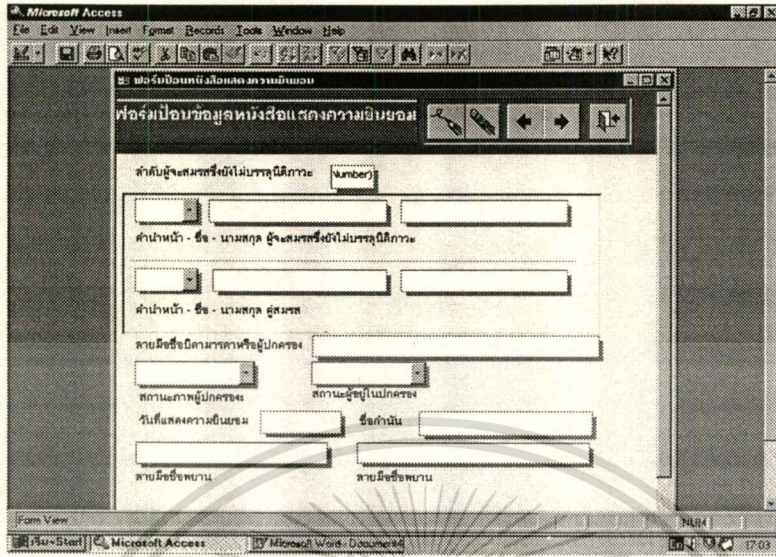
Microsoft Access
File Edit View Insert Format Records Tools Window Help

ฟอร์มป้อนหนังสือแสดงความยินยอม

ฟอร์มป้อนข้อมูลหนังสือแสดงความยินยอม

ลำดับผู้จะสมรสซึ่งยังไม่บรรลุนิติภาวะ (Number)

คำนำหน้า - ชื่อ - นามสกุล ผู้จะสมรสซึ่งยังไม่บรรลุนิติภาวะ

คำนำหน้า - ชื่อ - นามสกุล คู่สมรส

ลายมือชื่อบิดามารดาหรือผู้ปกครอง

สถานะภาพผู้ปกครอง

สถานะผู้อยู่ในปกครอง

วันที่แสดงความยินยอม

ชื่อกำนัน

ลายมือชื่อพยาน

ลายมือชื่อพยาน

Form View

NUM

เริ่ม-Start Microsoft Access Microsoft Word - Document4

17:03